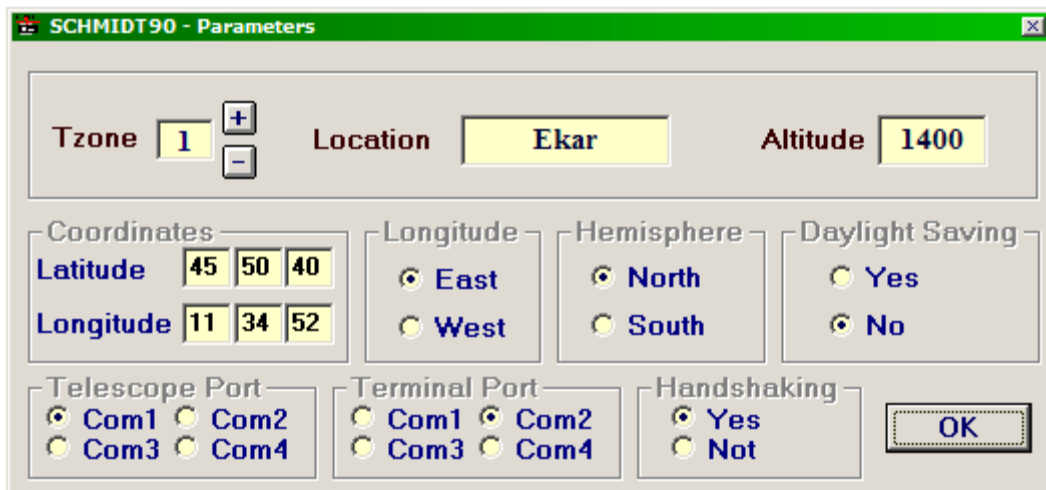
SCHMIDT90 - Parameters

Tzone 1 + −

Location Ekar

Altitude 1400

Coordinates
Latitude 45 50 40
Longitude 11 34 52

Longitude
East
West

Hemisphere
North
South

Daylight Saving
Yes
No

Telescope Port
Com1 Com2
Com3 Com4

Terminal Port
Com1 Com2
Com3 Com4

Handshaking
Yes
Not

OK